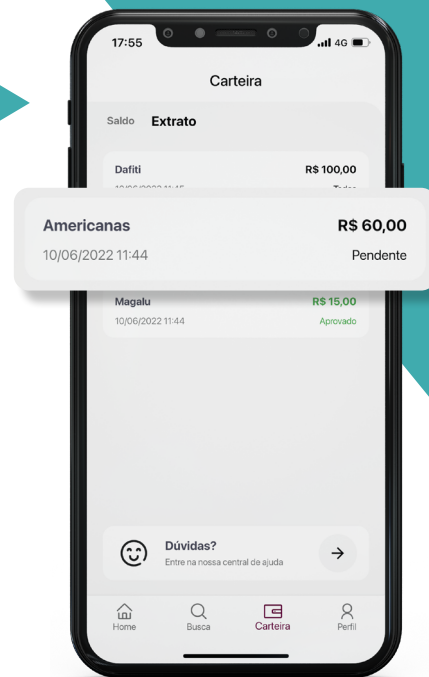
17:55
4G

Carteira

Saldo Extrato

Dafiti R$ 100,00
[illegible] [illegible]

Americanas R$ 60,00
10/06/2022 11:44 Pendente

Magalu R$ 15,00
10/06/2022 11:44 Aprovado

Dúvidas?
Entre na nossa central de ajuda

Home Busca Carteira Perfil